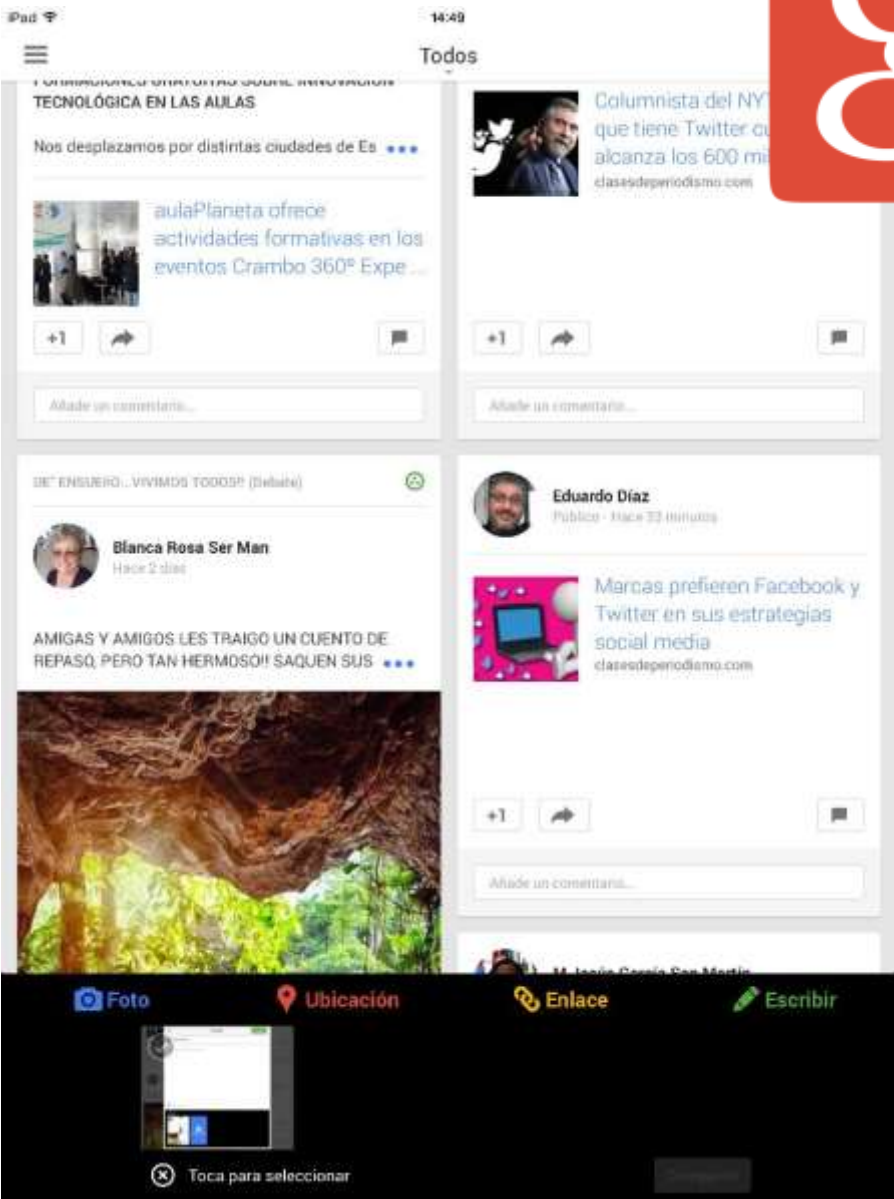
iPad

14:49

Todos

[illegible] TECNOLÓGICA EN LAS AULAS

Nos desplazamos por distintas ciudades de Es •••

aulaPlaneta ofrece actividades formativas en los eventos Crambo 360º Expe ...

+1

Añade un comentario...

Columnista del NY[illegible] que tiene Twitter c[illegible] alcanza los 600 mi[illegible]

clasesdeperiodismo.com

+1

Añade un comentario...

DE" ENSUEÑO... VIVIMOS TODOS!! (Debate)

Blanca Rosa Ser Man

Hace 2 días

AMIGAS Y AMIGOS LES TRAIGO UN CUENTO DE REPASO, PERO TAN HERMOSO!! SAQUEN SUS •••

Eduardo Díaz

Público - Hace 33 minutos

Marcas prefieren Facebook y Twitter en sus estrategias social media

clasesdeperiodismo.com

+1

Añade un comentario...

M. Jesús García San Martín

Foto

Ubicación

Enlace

Escribir

Toca para seleccionar